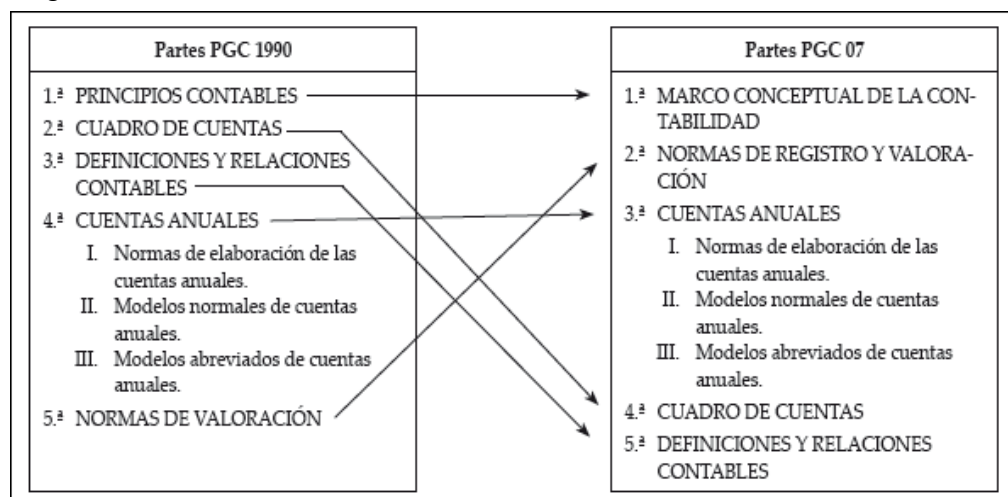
Partes PGC 1990

1.ª PRINCIPIOS CONTABLES
2.ª CUADRO DE CUENTAS
3.ª DEFINICIONES Y RELACIONES CONTABLES
4.ª CUENTAS ANUALES
I. Normas de elaboración de las cuentas anuales.
II. Modelos normales de cuentas anuales.
III. Modelos abreviados de cuentas anuales.
5.ª NORMAS DE VALORACIÓN

Partes PGC 07

1.ª MARCO CONCEPTUAL DE LA CONTABILIDAD
2.ª NORMAS DE REGISTRO Y VALORACIÓN
3.ª CUENTAS ANUALES
I. Normas de elaboración de las cuentas anuales.
II. Modelos normales de cuentas anuales.
III. Modelos abreviados de cuentas anuales.
4.ª CUADRO DE CUENTAS
5.ª DEFINICIONES Y RELACIONES CONTABLES